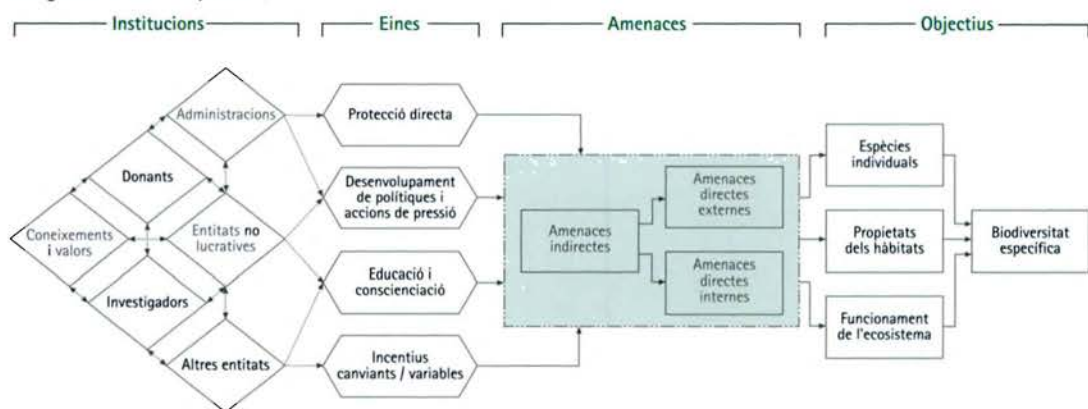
Institucions

Eines

Amenaces

Objectius

Administracions

Donants

Coneixements i valors

Entitats no lucratives

Investigadors

Altres entitats

Protecció directa

Desenvolupament de polítiques i accions de pressió

Educació i conscienciació

Incentius canviants / variables

Amenaces indirectes

Amenaces directes externes

Amenaces directes internes

Espècies individuals

Propietats dels hàbitats

Funcionament de l'ecosistema

Biodiversitat específica